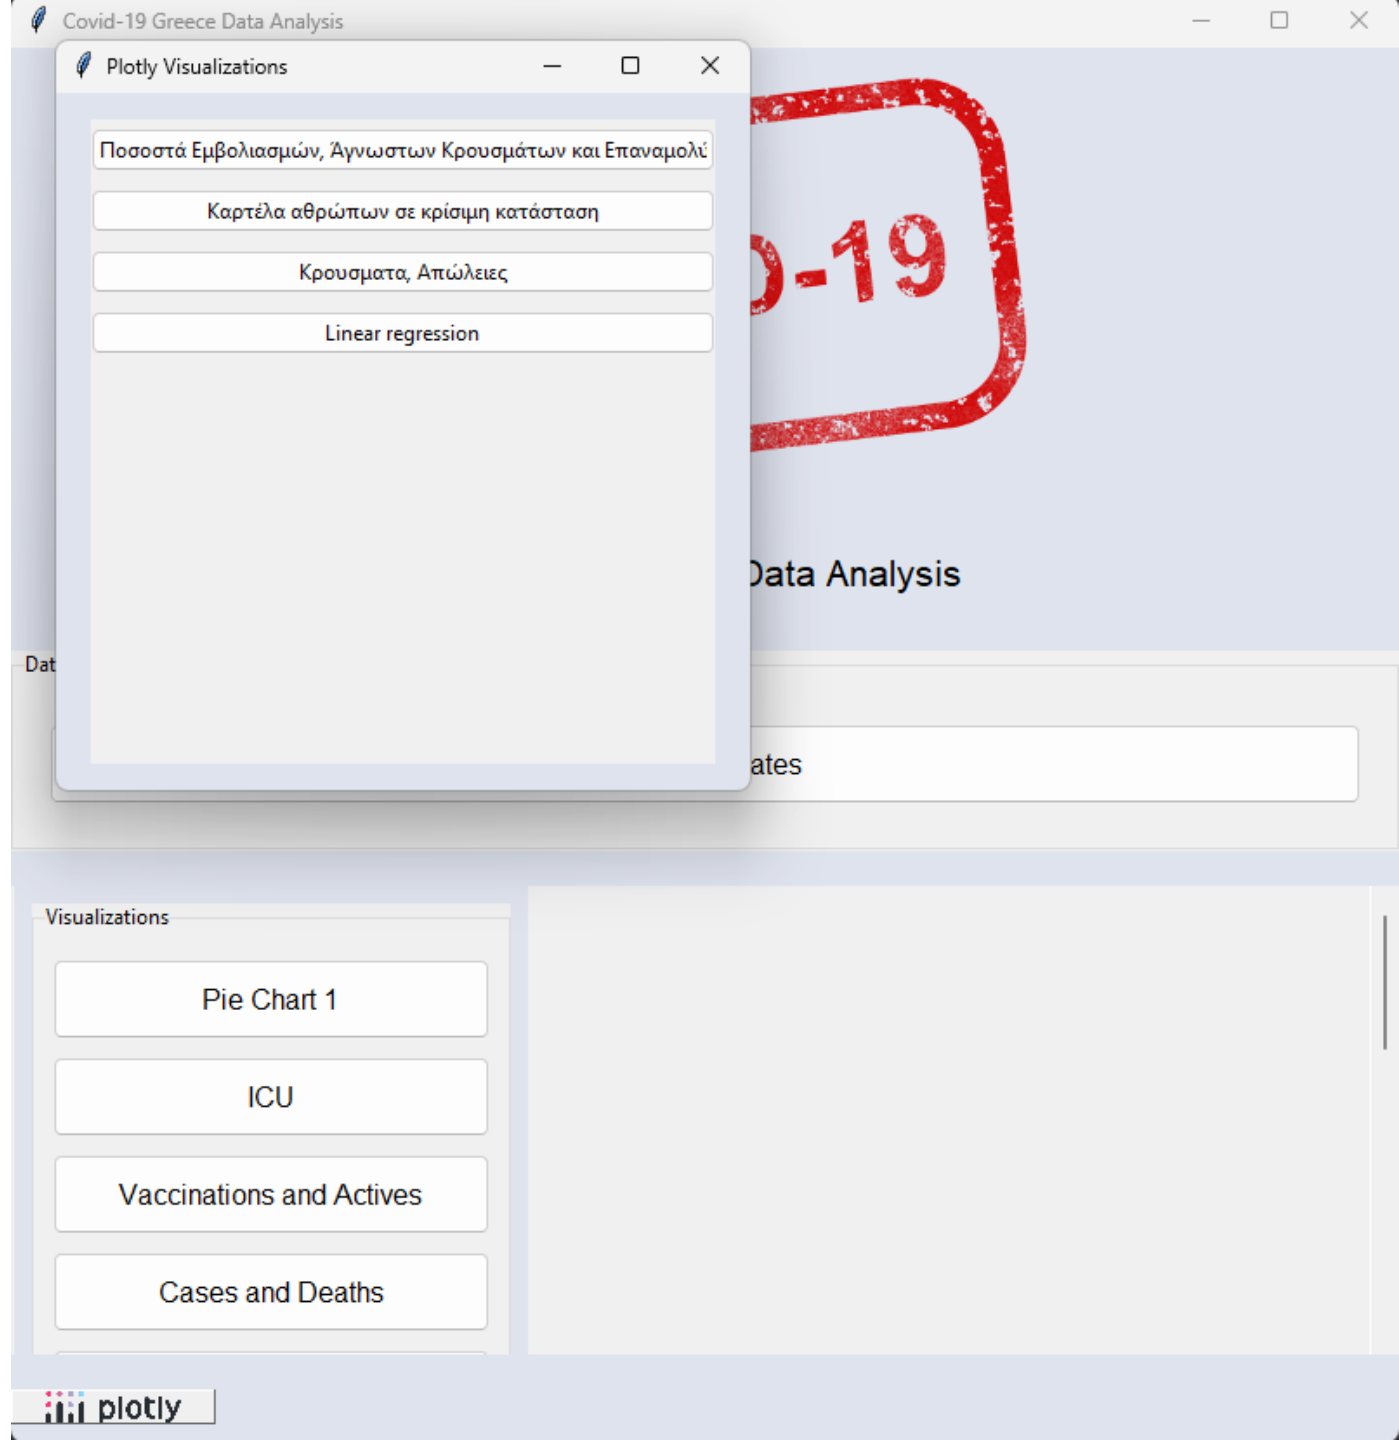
Covid-19 Greece Data Analysis

Plotly Visualizations

Ποσοστά Εμβολιασμών, Άγνωστων Κρουσμάτων και Επαναμολύ

Καρτέλα αθρώπων σε κρίσιμη κατάσταση

Κρουσματα, Απώλειες

Linear regression

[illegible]-19

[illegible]ata Analysis

Dat

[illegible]ates

Visualizations

Pie Chart 1

ICU

Vaccinations and Actives

Cases and Deaths

plotly